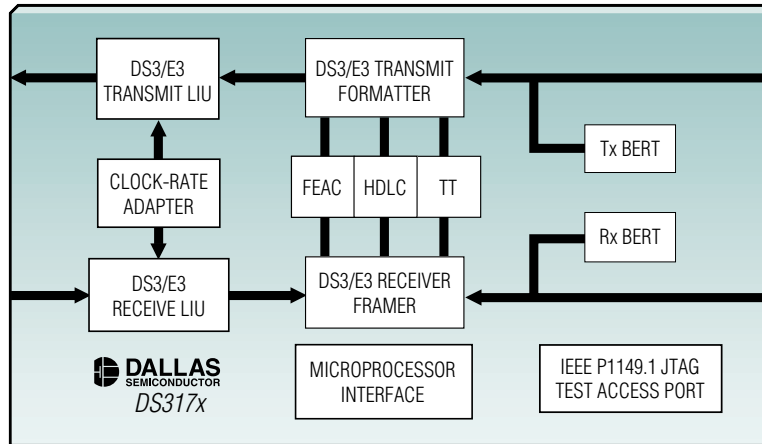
DS3/E3 TRANSMIT LIU

DS3/E3 TRANSMIT FORMATTER

Tx BERT

CLOCK-RATE ADAPTER

FEAC

HDLC

TT

Rx BERT

DS3/E3 RECEIVE LIU

DS3/E3 RECEIVER FRAMER

DALLAS SEMICONDUCTOR

DS317x

MICROPROCESSOR INTERFACE

IEEE P1149.1 JTAG TEST ACCESS PORT